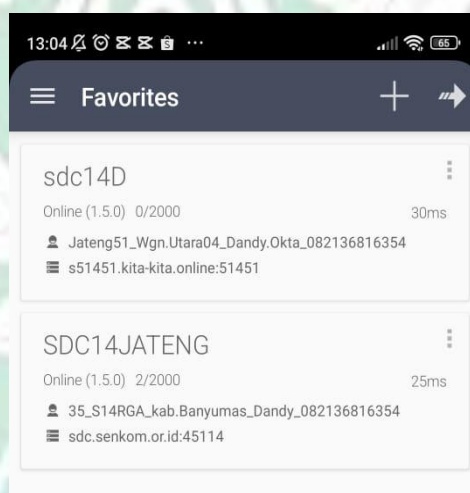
13:04 ··· 65

Favorites

sdc14D

Online (1.5.0) 0/2000

30ms

Jateng51_Wgn.Utara04_Dandy.Okta_082136816354

s51451.kita-kita.online:51451

SDC14JATENG

Online (1.5.0) 2/2000

25ms

35_S14RGA_kab.Banyumas_Dandy_082136816354

sdc.senkom.or.id:45114